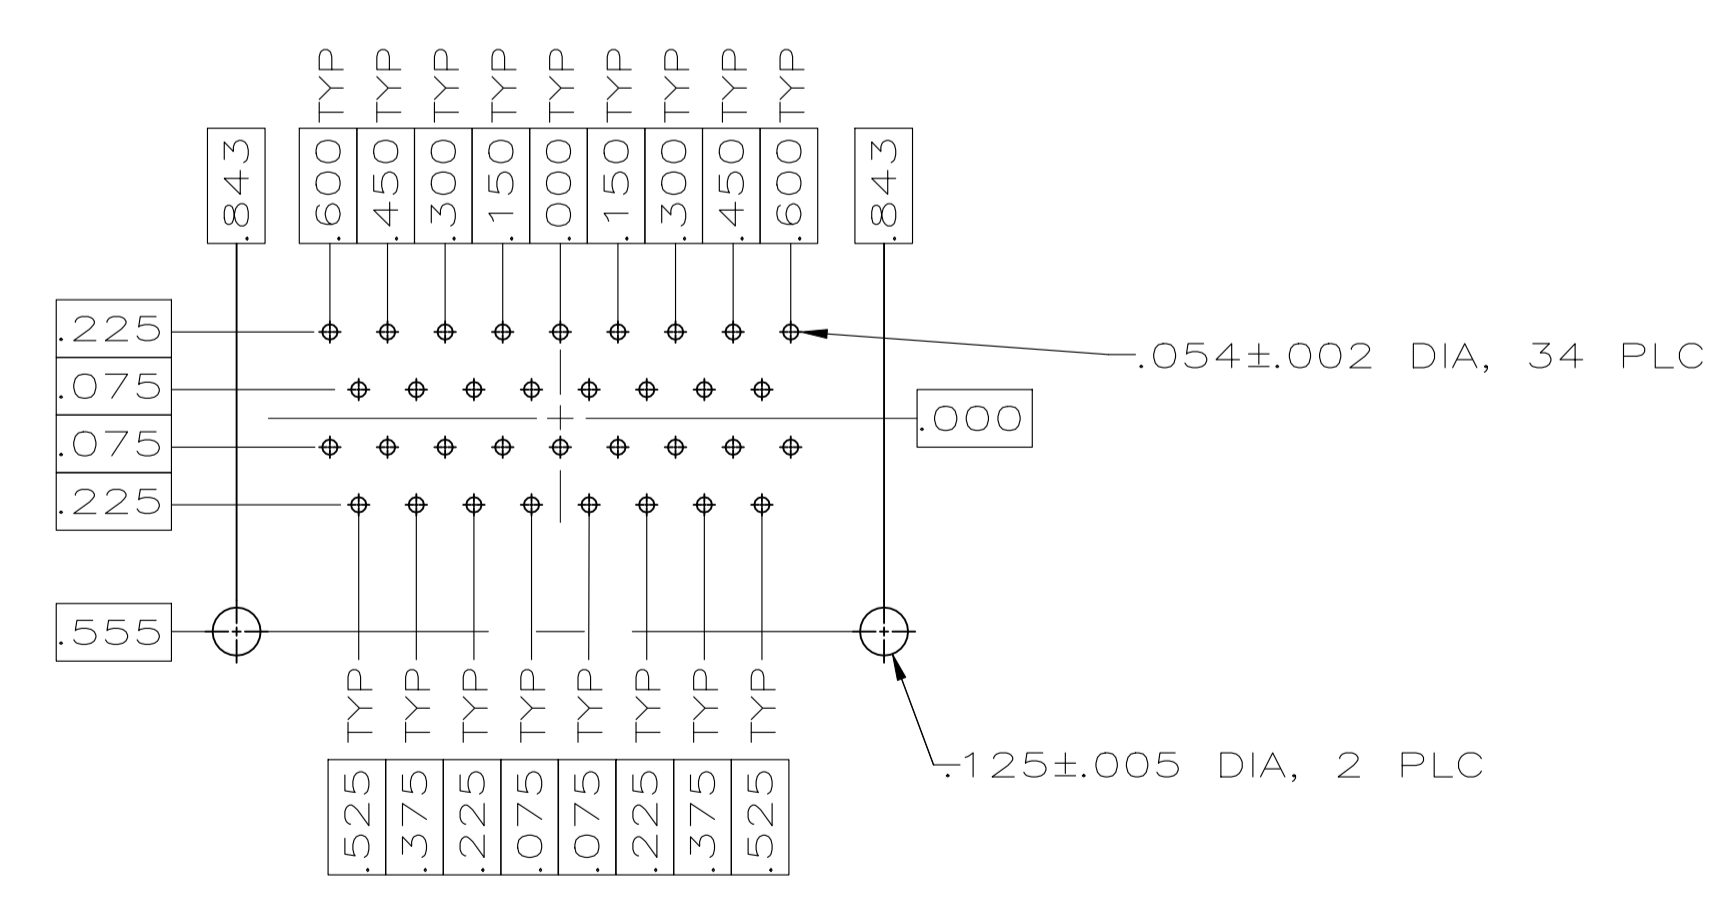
TYP TYP TYP TYP TYP TYP TYP TYP TYP

.843 .600 .450 .300 .150 .000 .150 .300 .450 .600 .843

.225

.075

.075

.225

.000

.054±.002 DIA, 34 PLC

.555

TYP TYP TYP TYP TYP TYP TYP TYP

.525 .375 .225 .075 .075 .225 .375 .525

.125±.005 DIA, 2 PLC